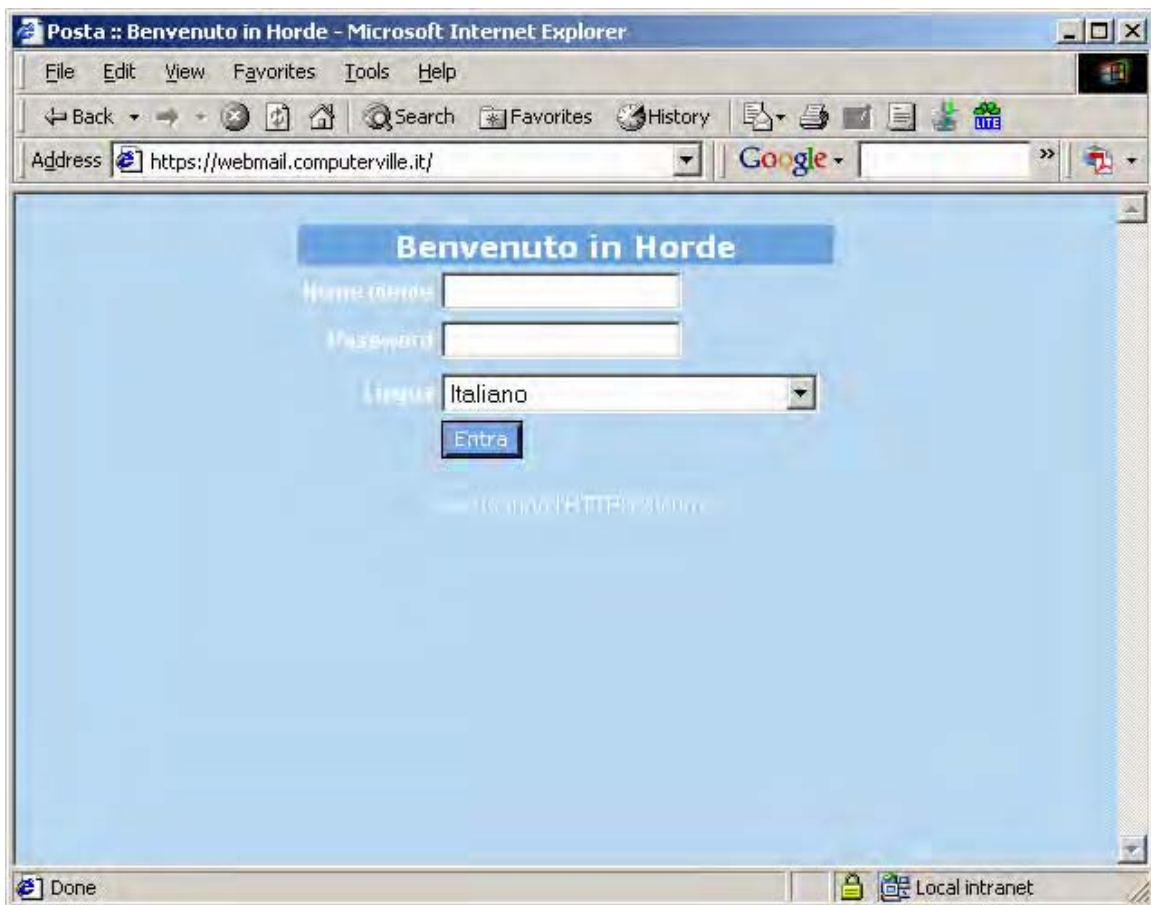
Posta :: Benvenuto in Horde - Microsoft Internet Explorer

File Edit View Favorites Tools Help

Back Search Favorites History

Address https://webmail.computerville.it/

Google

Benvenuto in Horde

Nome utente

Password

Lingua Italiano

Entra

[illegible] HTTP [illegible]

Done

Local intranet